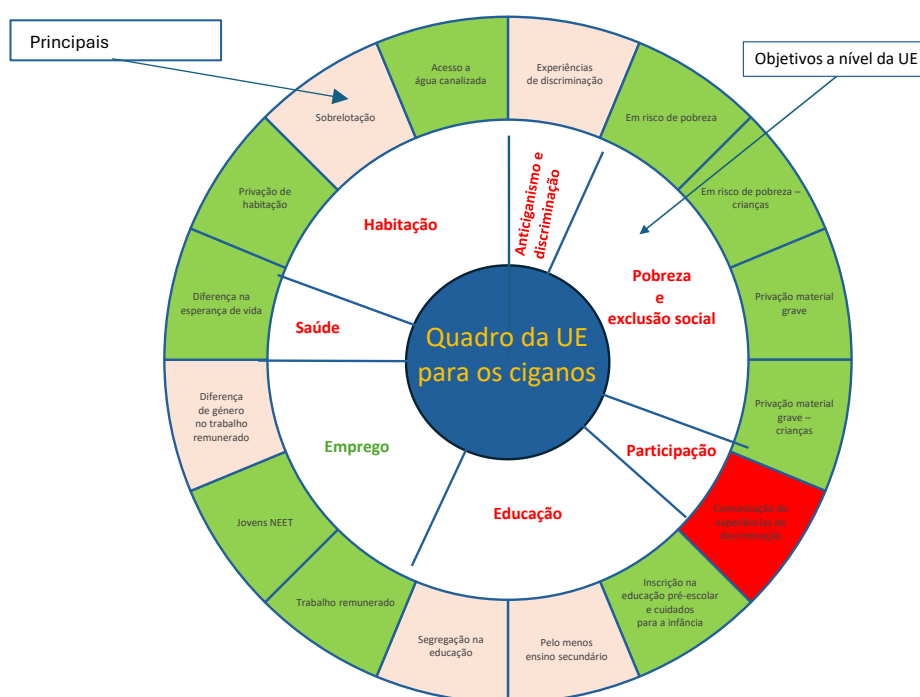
Principais

Objetivos a nível da UE

Acesso a água canalizada

Experiências de discriminação

Em risco de pobreza

Em risco de pobreza – crianças

Privação material grave

Privação material grave – crianças

Comunicação de experiências de discriminação

Inscrição na educação pré-escolar e cuidados para a infância

Pelo menos ensino secundário

Segregação na educação

Trabalho remunerado

Jovens NEET

Diferença de género no trabalho remunerado

Diferença na esperança de vida

Privação de habitação

Sobrelotação

Habitação

Anticiganismo e discriminação

Pobreza e exclusão social

Saúde

Quadro da UE para os ciganos

Emprego

Participação

Educação